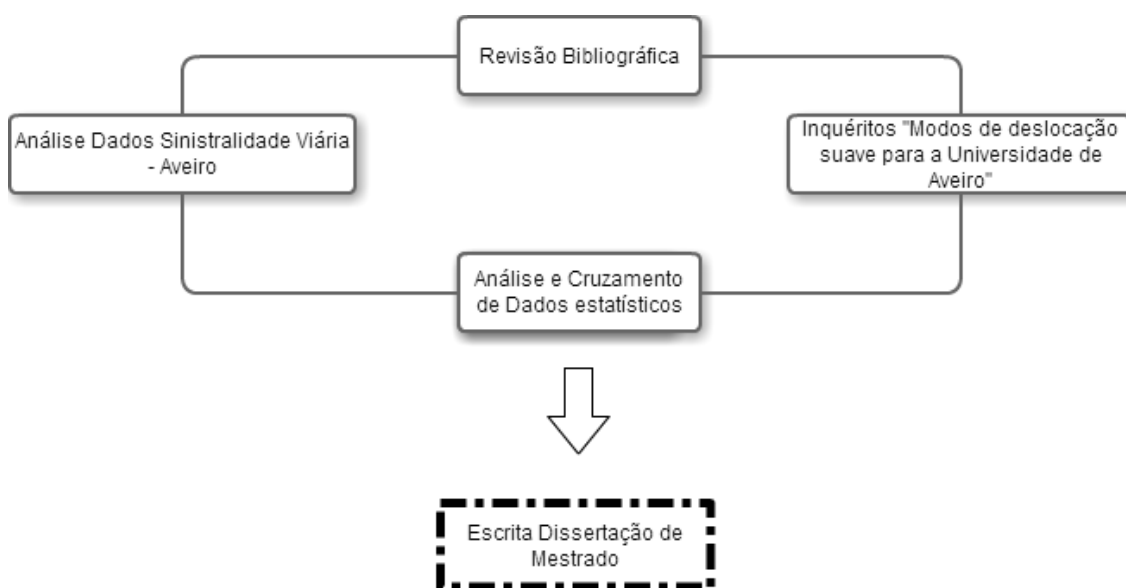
Revisão Bibliográfica

Análise Dados Sinistralidade Viária - Aveiro

Inquéritos "Modos de deslocação suave para a Universidade de Aveiro"

Análise e Cruzamento de Dados estatísticos

Escrita Dissertação de Mestrado